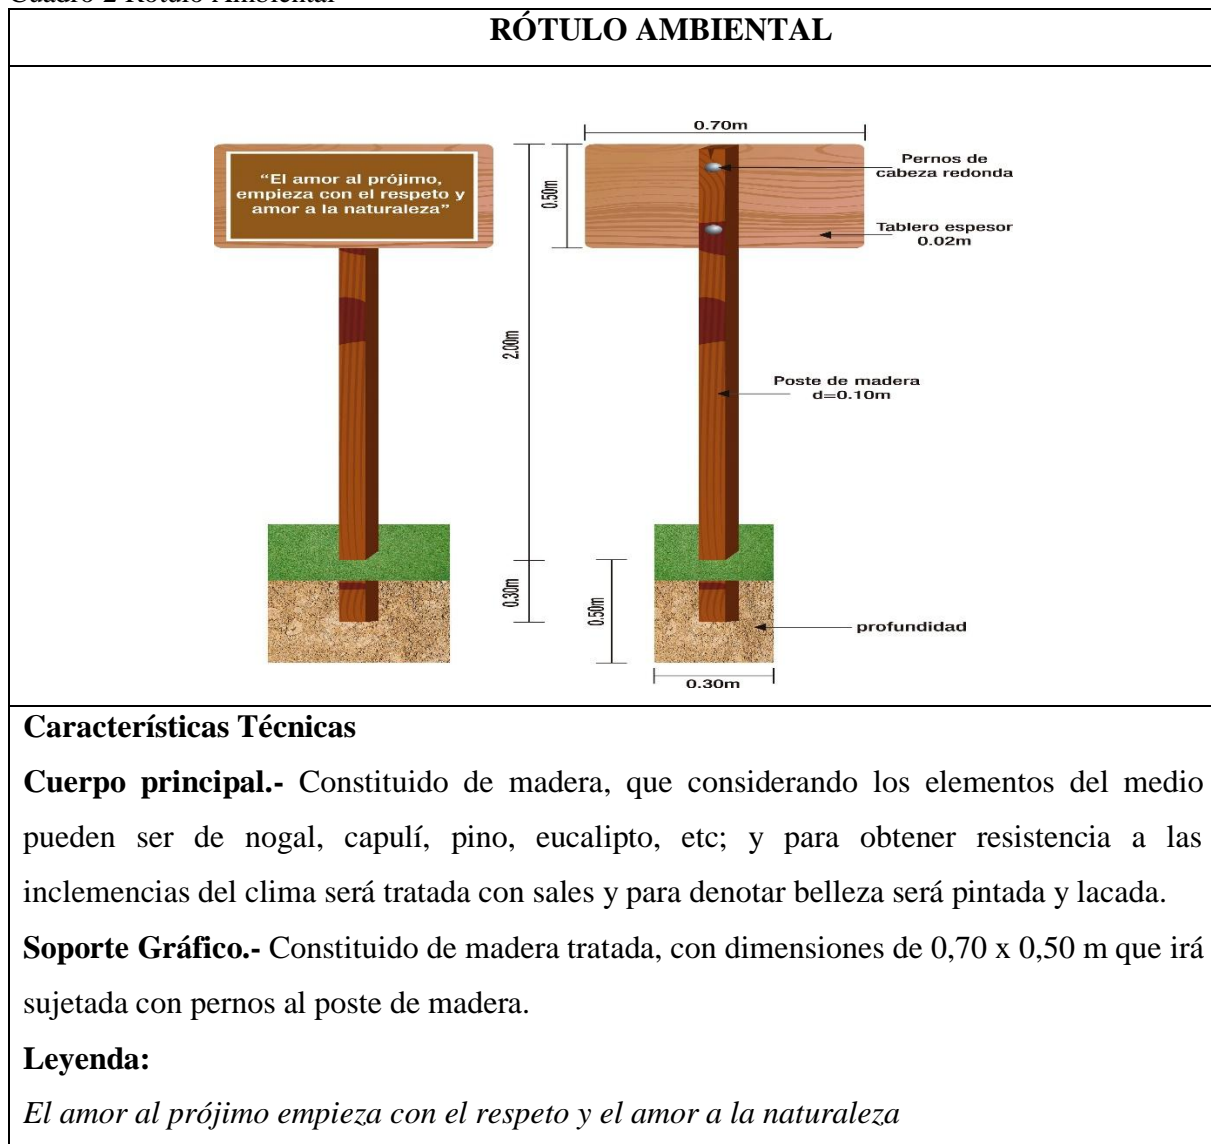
Cuadro 2 Rótulo Ambiental

RÓTULO AMBIENTAL

"El amor al prójimo, empieza con el respeto y amor a la naturaleza"

0.70m

0.50m

Pernos de cabeza redonda

Tablero espesor 0.02m

2.00m

Poste de madera d=0.10m

0.30m

0.50m

profundidad

0.30m

Características Técnicas

Cuerpo principal.- Constituido de madera, que considerando los elementos del medio pueden ser de nogal, capulí, pino, eucalipto, etc; y para obtener resistencia a las inclemencias del clima será tratada con sales y para denotar belleza será pintada y lacada.

Soporte Gráfico.- Constituido de madera tratada, con dimensiones de 0,70 x 0,50 m que irá sujetada con pernos al poste de madera.

Leyenda:

El amor al prójimo empieza con el respeto y el amor a la naturaleza